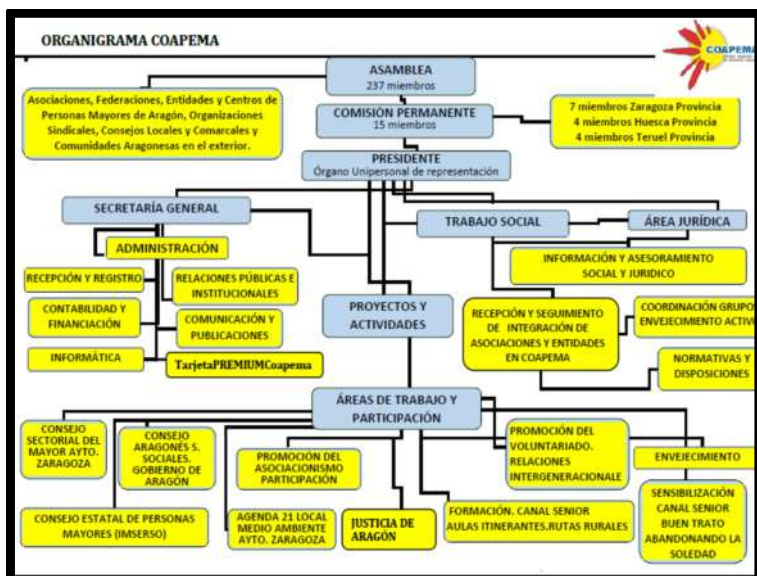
ORGANIGRAMA COAPEMA

COAPEMA

ASAMBLEA
237 miembros

Asociaciones, Federaciones, Entidades y Centros de Personas Mayores de Aragón, Organizaciones Sindicales, Consejos Locales y Comarcales y Comunidades Aragonesas en el exterior.

COMISIÓN PERMANENTE
15 miembros

7 miembros Zaragoza Provincia
4 miembros Huesca Provincia
4 miembros Teruel Provincia

PRESIDENTE
Órgano Unipersonal de representación

SECRETARÍA GENERAL

TRABAJO SOCIAL

ÁREA JURÍDICA

ADMINISTRACIÓN

RECEPCIÓN Y REGISTRO

RELACIONES PÚBLICAS E INSTITUCIONALES

CONTABILIDAD Y FINANCIACIÓN

COMUNICACIÓN Y PUBLICACIONES

INFORMÁTICA

TarjetaPREMIUMCoapema

PROYECTOS Y ACTIVIDADES

INFORMACIÓN Y ASESORAMIENTO SOCIAL Y JURIDICO

RECEPCIÓN Y SEGUIMIENTO DE INTEGRACIÓN DE ASOCIACIONES Y ENTIDADES EN COAPEMA

COORDINACIÓN GRUPO ENVEJECIMIENTO ACTIV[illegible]

NORMATIVAS Y DISPOSICIONES

ÁREAS DE TRABAJO Y PARTICIPACIÓN

CONSEJO SECTORIAL DEL MAYOR AYTO. ZARAGOZA

CONSEJO ARAGONÉS S. SOCIALES. GOBIERNO DE ARAGÓN

PROMOCIÓN DEL ASOCIACIONISMO PARTICIPACIÓN

PROMOCIÓN DEL VOLUNTARIADO. RELACIONES INTERGENERACIONALE

ENVEJECIMIENTO

SENSIBILIZACIÓN CANAL SENIOR BUEN TRATO ABANDONANDO LA SOLEDAD

CONSEJO ESTATAL DE PERSONAS MAYORES (IMSERSO)

AGENDA 21 LOCAL MEDIO AMBIENTE AYTO. ZARAGOZA

JUSTICIA DE ARAGÓN

FORMACIÓN. CANAL SENIOR AULAS ITINERANTES.RUTAS RURALES